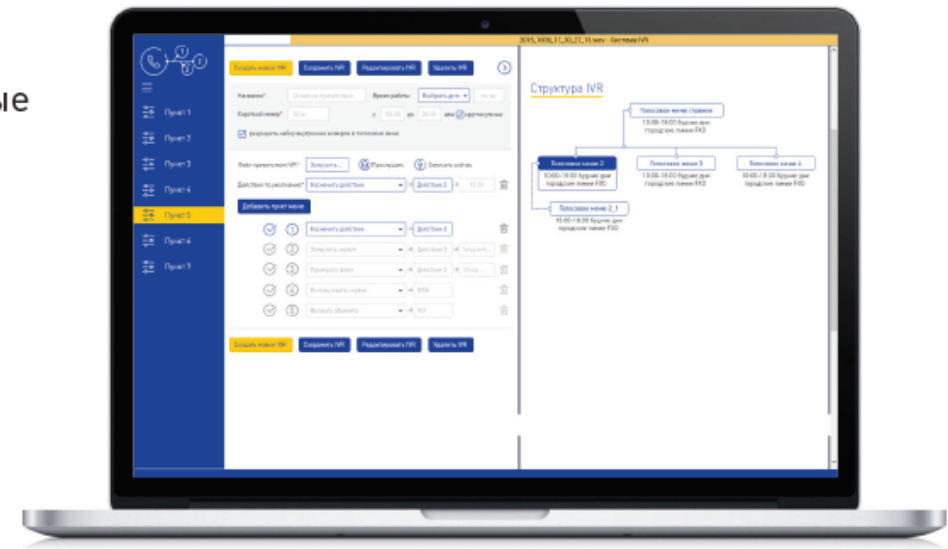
ые

2095_1406_17_30_21_15.wav - Согласие IVR

Пункт 1
Пункт 2
Пункт 3
Пункт 4
Пункт 5
Пункт 6
Пункт 7

Создать новое IVR Сохранить IVR Редактировать IVR Удалить IVR

Название* Время работы Выбрать дни

Короткий номер*

Фото приветствия IVR* Загрузить Прослушать Записать сейчас

Действие по умолчанию* Исполнить действие Действие 2

Добавить пункт меню

Исполнить действие Действие 2

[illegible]

Создать новое IVR Сохранить IVR Редактировать IVR Удалить IVR

Структура IVR

Голосовое меню справки
10:00-18:00 будние дни городские линии FXO

Голосовое меню 2
10:00-18:00 будние дни городские линии FXO

Голосовое меню 3
10:00-18:00 будние дни городские линии FXO

Голосовое меню 4
10:00-18:00 будние дни городские линии FXO

Голосовое меню 2_1
10:00-18:00 будние дни городские линии FXO